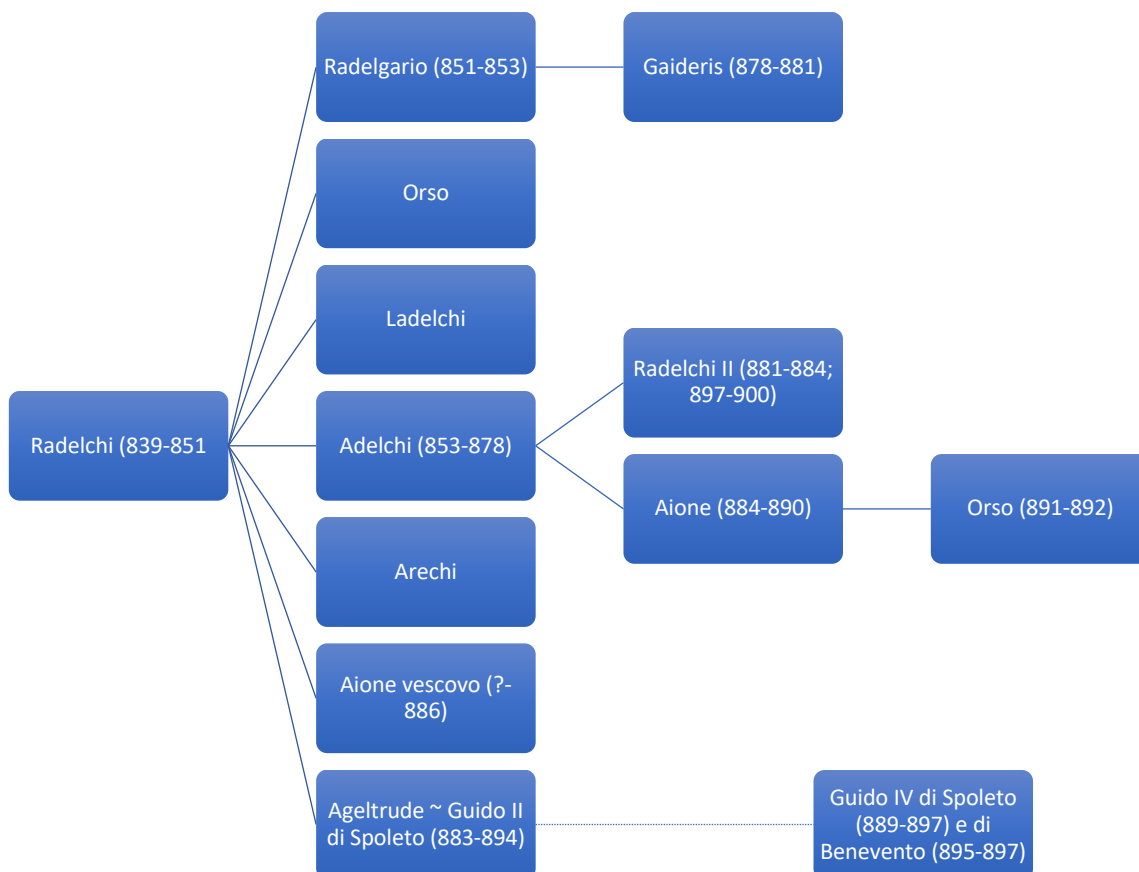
Radelchi (839-851

Radelgario (851-853)

Gaideris (878-881)

Orso

Ladelchi

Adelchi (853-878)

Radelchi II (881-884; 897-900)

Aione (884-890)

Orso (891-892)

Arechi

Aione vescovo (?-886)

Ageltrude ~ Guido II di Spoleto (883-894)

Guido IV di Spoleto (889-897) e di Benevento (895-897)